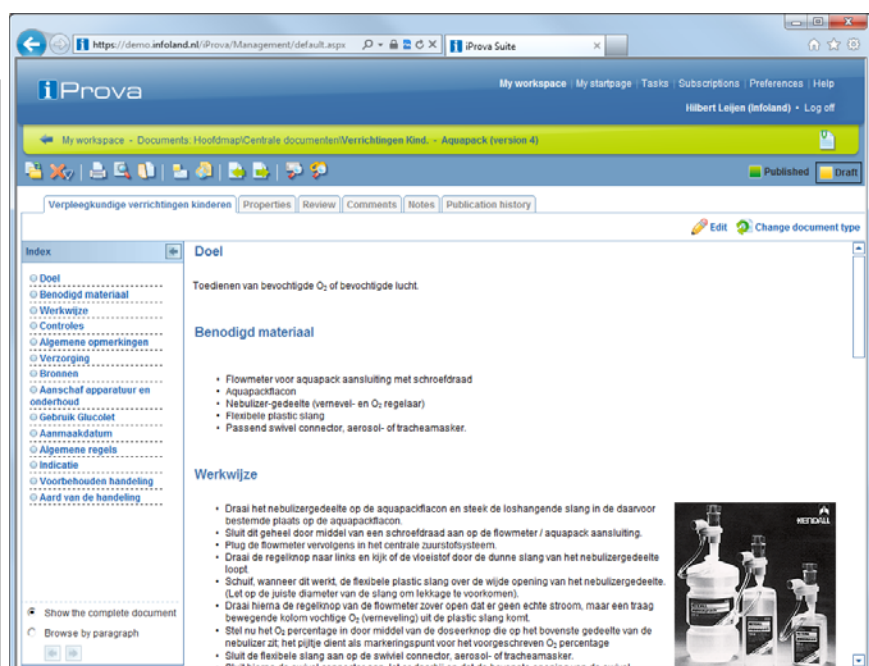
https://demo.infoland.nl/iProva/Management/default.aspx

iProva Suite

iProva

My workspace | My startpage | Tasks | Subscriptions | Preferences | Help

Hilbert Leijen (Infoland) • Log off

My workspace - Documents: Hoofdmap\Centrale documenten\Verrichtingen Kind. - Aquapack (version 4)

Published

Draft

Verpleegkundige verrichtingen kinderen | Properties | Review | Comments | Notes | Publication history

Edit

Change document type

Index

Doel
Benodigd materiaal
Werkwijze
Controles
Algemene opmerkingen
Verzorging
Bronnen
Aanschaf apparatuur en onderhoud
Gebruik Glucolet
Aanmaakdatum
Algemene regels
Indicatie
Voorbehouden handeling
Aard van de handeling

Show the complete document
Browse by paragraph

Doel

Toedienen van bevochtigde $O_2$ of bevochtigde lucht.

Benodigd materiaal

- Flowmeter voor aquapack aansluiting met schroefdraad
- Aquapackflacon
- Nebulizer-gedeelte (vernevel- en $O_2$ regelaar)
- Flexibele plastic slang
- Passend swivel connector, aerosol- of tracheamasker.

Werkwijze

- Draai het nebulizergedeelte op de aquapackflacon en steek de loshangende slang in de daarvoor bestemde plaats op de aquapackflacon.
- Sluit dit geheel door middel van een schroefdraad aan op de flowmeter / aquapack aansluiting.
- Plug de flowmeter vervolgens in het centrale zuurstofsysteem.
- Draai de regelknop naar links en kijk of de vloeistof door de dunne slang van het nebulizergedeelte loopt.
- Schuif, wanneer dit werkt, de flexibele plastic slang over de wijde opening van het nebulizergedeelte. (Let op de juiste diameter van de slang om lekkage te voorkomen).
- Draai hierna de regelknop van de flowmeter zover open dat er geen echte stroom, maar een traag bewegende kolom vochtige $O_2$ (verneveling) uit de plastic slang komt.
- Stel nu het $O_2$ percentage in door middel van de doseerknop die op het bovenste gedeelte van de nebulizer zit; het pijltje dient als markeringspunt voor het voorgeschreven $O_2$ percentage
- Sluit de flexibele slang aan op de swivel connector, aerosol- of tracheamasker.

KENDALL